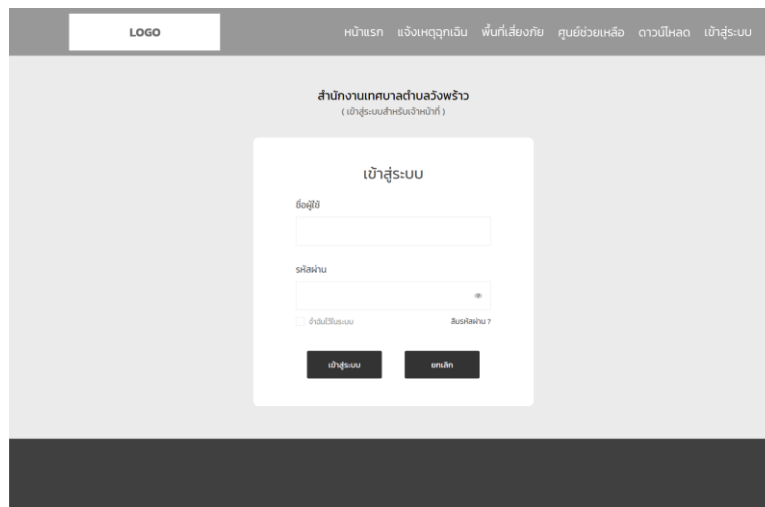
LOGO

หน้าแรก แจ้งเหตุฉุกเฉิน พื้นที่เสี่ยงภัย ศูนย์ช่วยเหลือ ดาวน์โหลด เข้าสู่ระบบ

สำนักงานเทศบาลตำบลวังพร้าว
( เข้าสู่ระบบสำหรับเจ้าหน้าที่ )

เข้าสู่ระบบ

ชื่อผู้ใช้

รหัสผ่าน

จำฉันไว้ในระบบ

ลืมรหัสผ่าน ?

เข้าสู่ระบบ

ยกเลิก